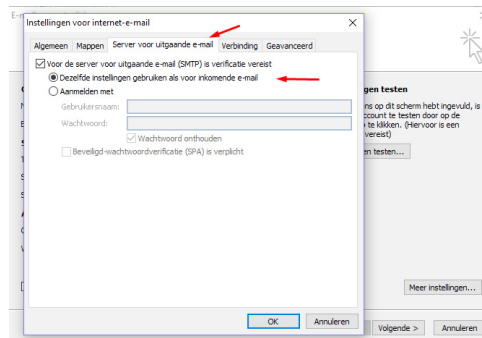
Instellingen voor internet-e-mail

Algemeen | Mappen | Server voor uitgaande e-mail | Verbinding | Geavanceerd

Voor de server voor uitgaande e-mail (SMTP) is verificatie vereist

Dezelfde instellingen gebruiken als voor inkomende e-mail

Aanmelden met

Gebruikersnaam:

Wachtwoord:

Wachtwoord onthouden

Beveiligd-wachtwoordverificatie (SPA) is verplicht

OK

Annuleren

gen testen

ns op dit scherm hebt ingevuld, is ccount te testen door op de te klikken. (Hiervoor is een vereist)

en testen...

Meer instellingen...

Volgende >

Annuleren